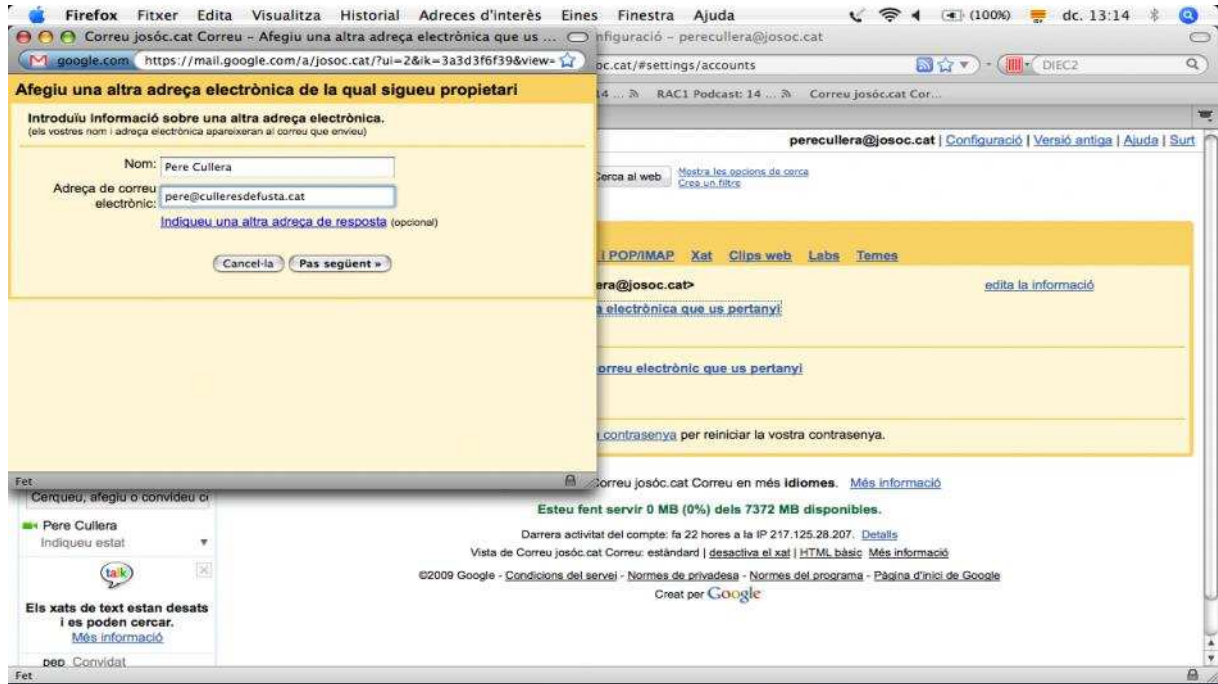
Firefox Fitxer Edita Visualitza Historial Adreces d'interès Eines Finestra Ajuda (100%) dc. 13:14

Correu josóc.cat Correu - Afegiu una altra adreça electrònica que us ... nfiguració - perecullera@josoc.cat

google.com https://mail.google.com/a/josoc.cat/?ui=2&ik=3a3d3f6f39&view= oc.cat/#settings/accounts DIEC2

14 ... RAC1 Podcast: 14 ... Correu josóc.cat Cor...

Afegiu una altra adreça electrònica de la qual sigueu propietari

Introduïu informació sobre una altra adreça electrònica.
(els vostres nom i adreça electrònica apareixeran al correu que envieu)

Nom: Pere Cullera

Adreça de correu electrònic: pere@culleresdefusta.cat

Indiqueu una altra adreça de resposta (opcional)

Cancel·la Pas següent »

Fet

perecullera@josoc.cat | Configuració | Versió antiga | Ajuda | Surt

Cerca al web Mostra les opcions de cerca Crea un filtre

i POP/IMAP Xat Clips web Labs Temes

era@josoc.cat> edita la informació

a electrònica que us pertanyi

orreu electrònic que us pertanyi

contrasenya per reiniciar la vostra contrasenya.

Correu josóc.cat Correu en més idiomes. Més informació

Esteu fent servir 0 MB (0%) dels 7372 MB disponibles.

Darrera activitat del compte: fa 22 hores a la IP 217.125.28.207. Detalls

Vista de Correu josóc.cat Correu: estàndard | desactiva el xat | HTML bàsic Més informació

©2009 Google - Condicions del servei - Normes de privadesa - Normes del programa - Pàgina d'inici de Google

Creat per Google

Cerqueu, afegiu o convideu c

Pere Cullera
Indiqueu estat

talk

Els xats de text estan desats i es poden cercar.
Més informació

Convidat

Fet